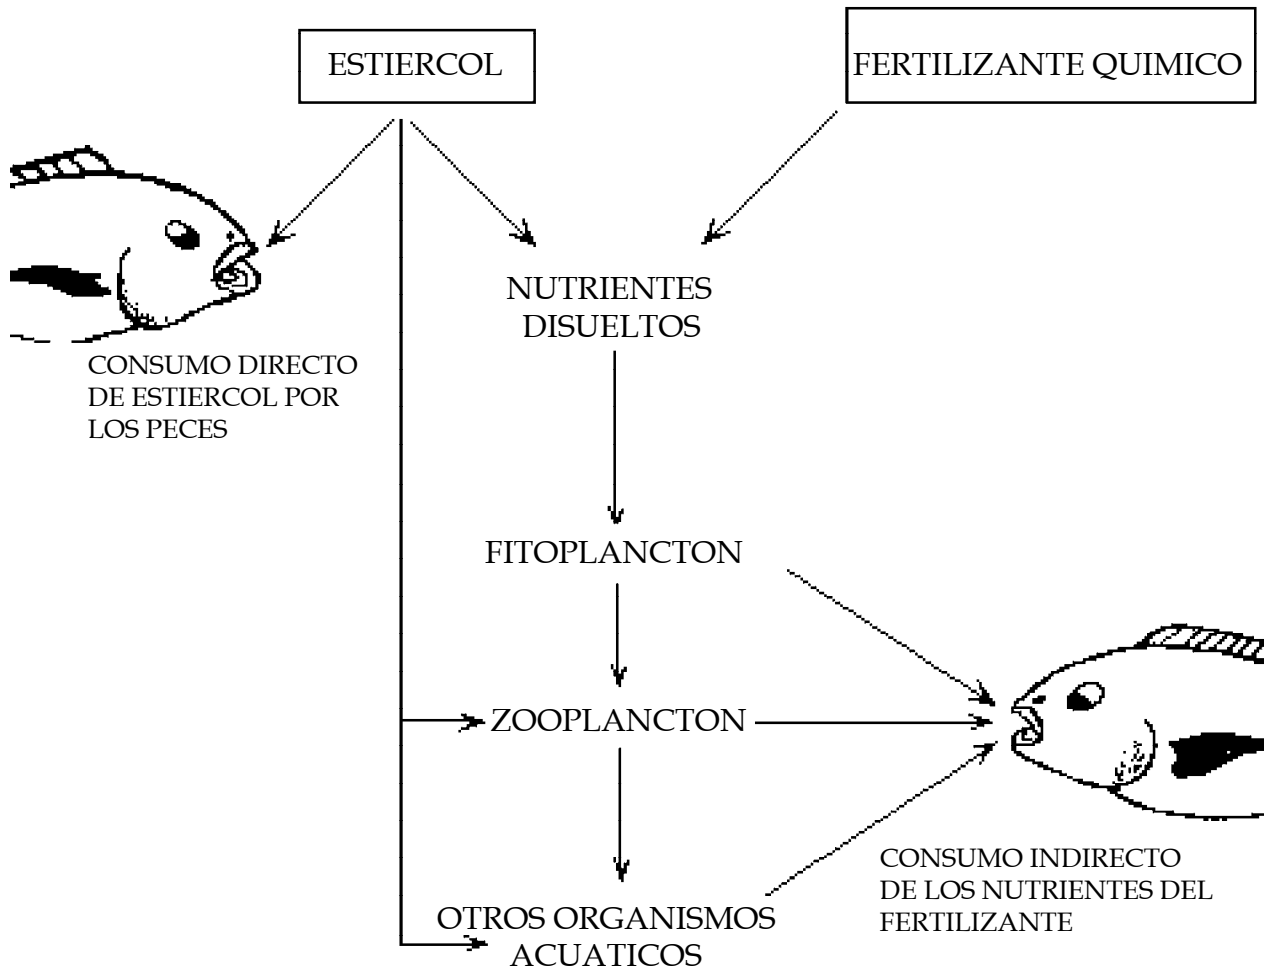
ESTIERCOL

FERTILIZANTE QUIMICO

NUTRIENTES DISUELTOS

CONSUMO DIRECTO DE ESTIERCOL POR LOS PECES

FITOPLANCTON

ZOOPLANCTON

OTROS ORGANISMOS ACUATICOS

CONSUMO INDIRECTO DE LOS NUTRIENTES DEL FERTILIZANTE